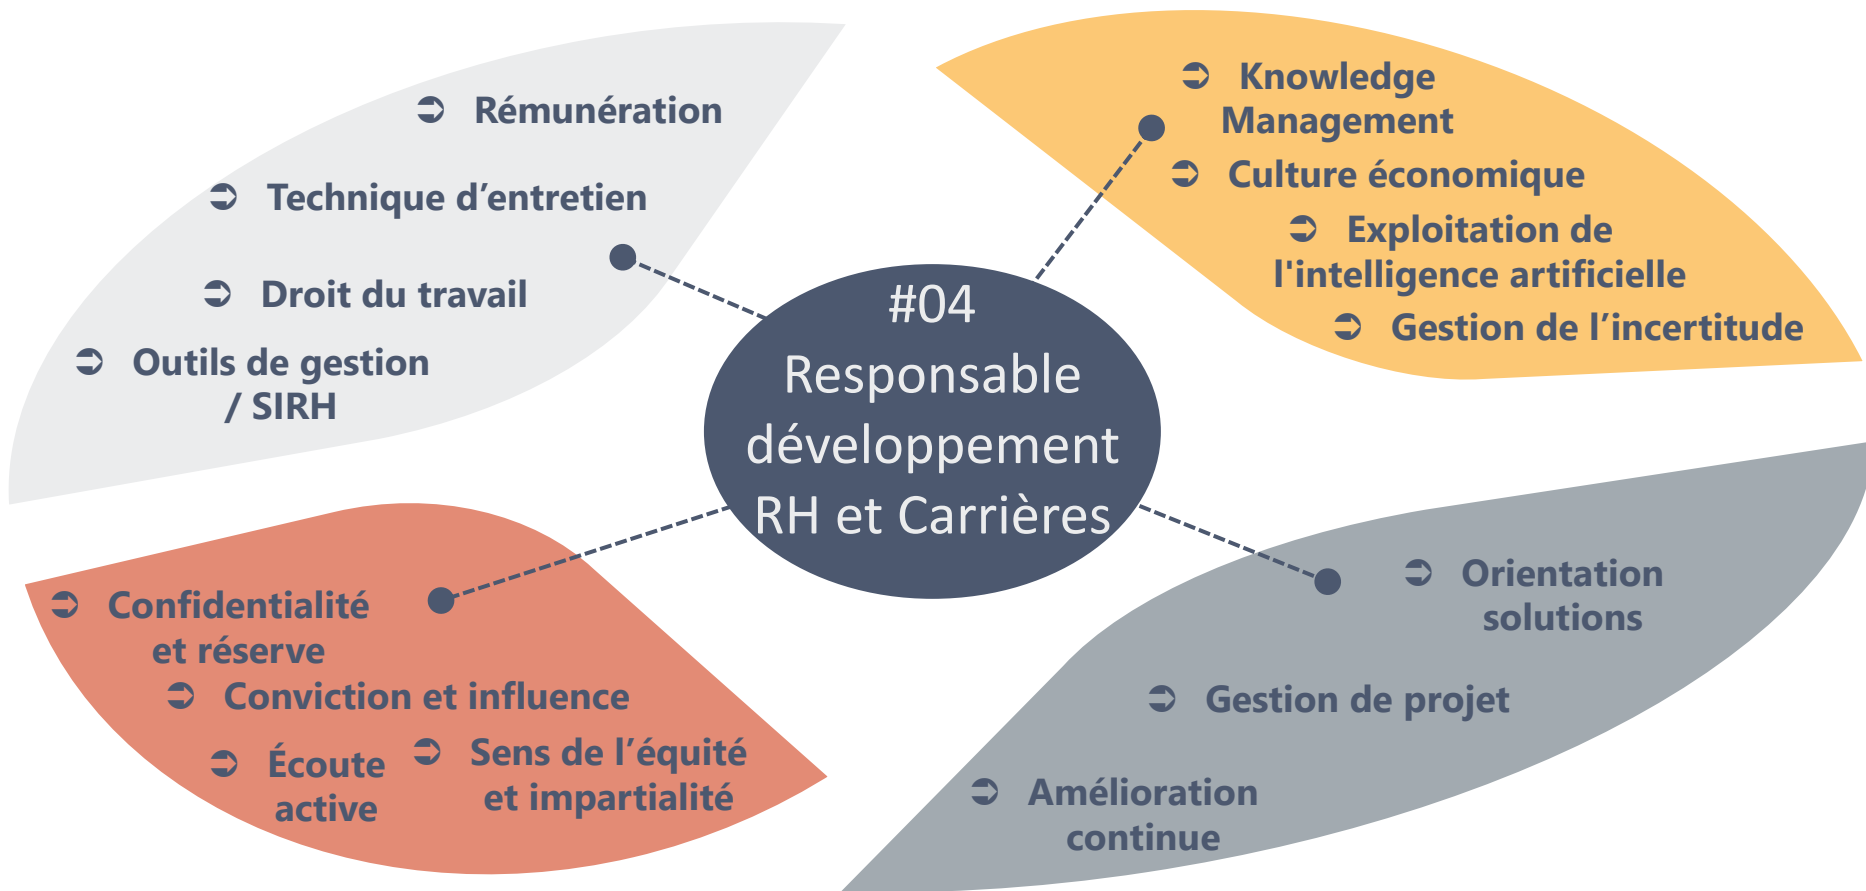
#04
Responsable développement RH et Carrières

➲ Rémunération
➲ Technique d'entretien
➲ Droit du travail
➲ Outils de gestion / SIRH

➲ Knowledge Management
➲ Culture économique
➲ Exploitation de l'intelligence artificielle
➲ Gestion de l'incertitude

➲ Confidentialité et réserve
➲ Conviction et influence
➲ Écoute active
➲ Sens de l'équité et impartialité

➲ Orientation solutions
➲ Gestion de projet
➲ Amélioration continue